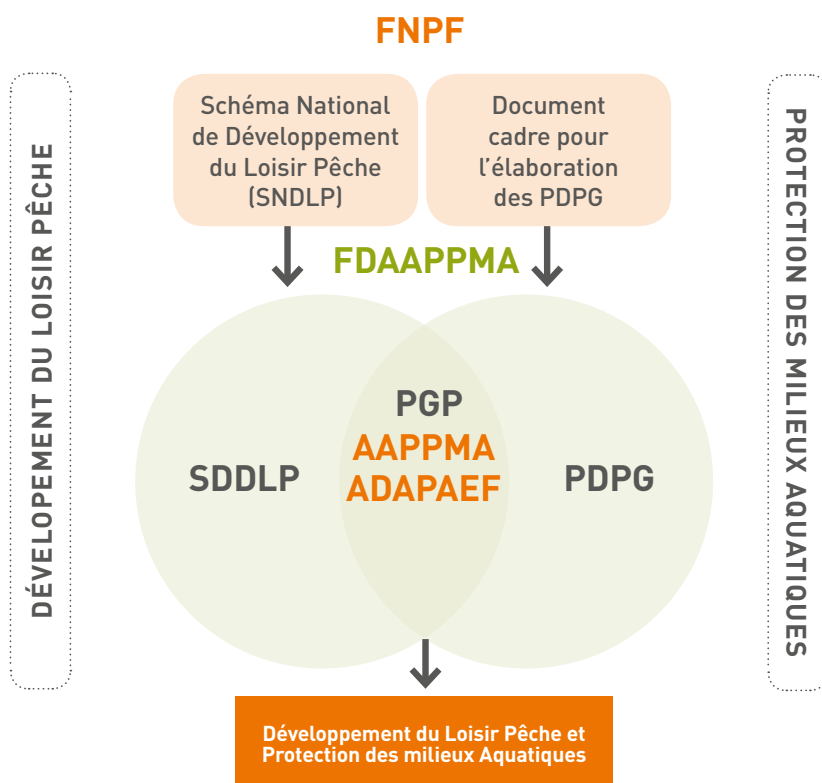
FNPF

DÉVELOPEMENT DU LOISIR PÊCHE

Schéma National de Développement du Loisir Pêche (SNDLP)

Document cadre pour l'élaboration des PDPG

PROTECTION DES MILIEUX AQUATIQUES

FDAAPPMA

SDDLP

PGP
AAPPMA
ADAPAEF

PDPG

Développement du Loisir Pêche et Protection des milieux Aquatiques